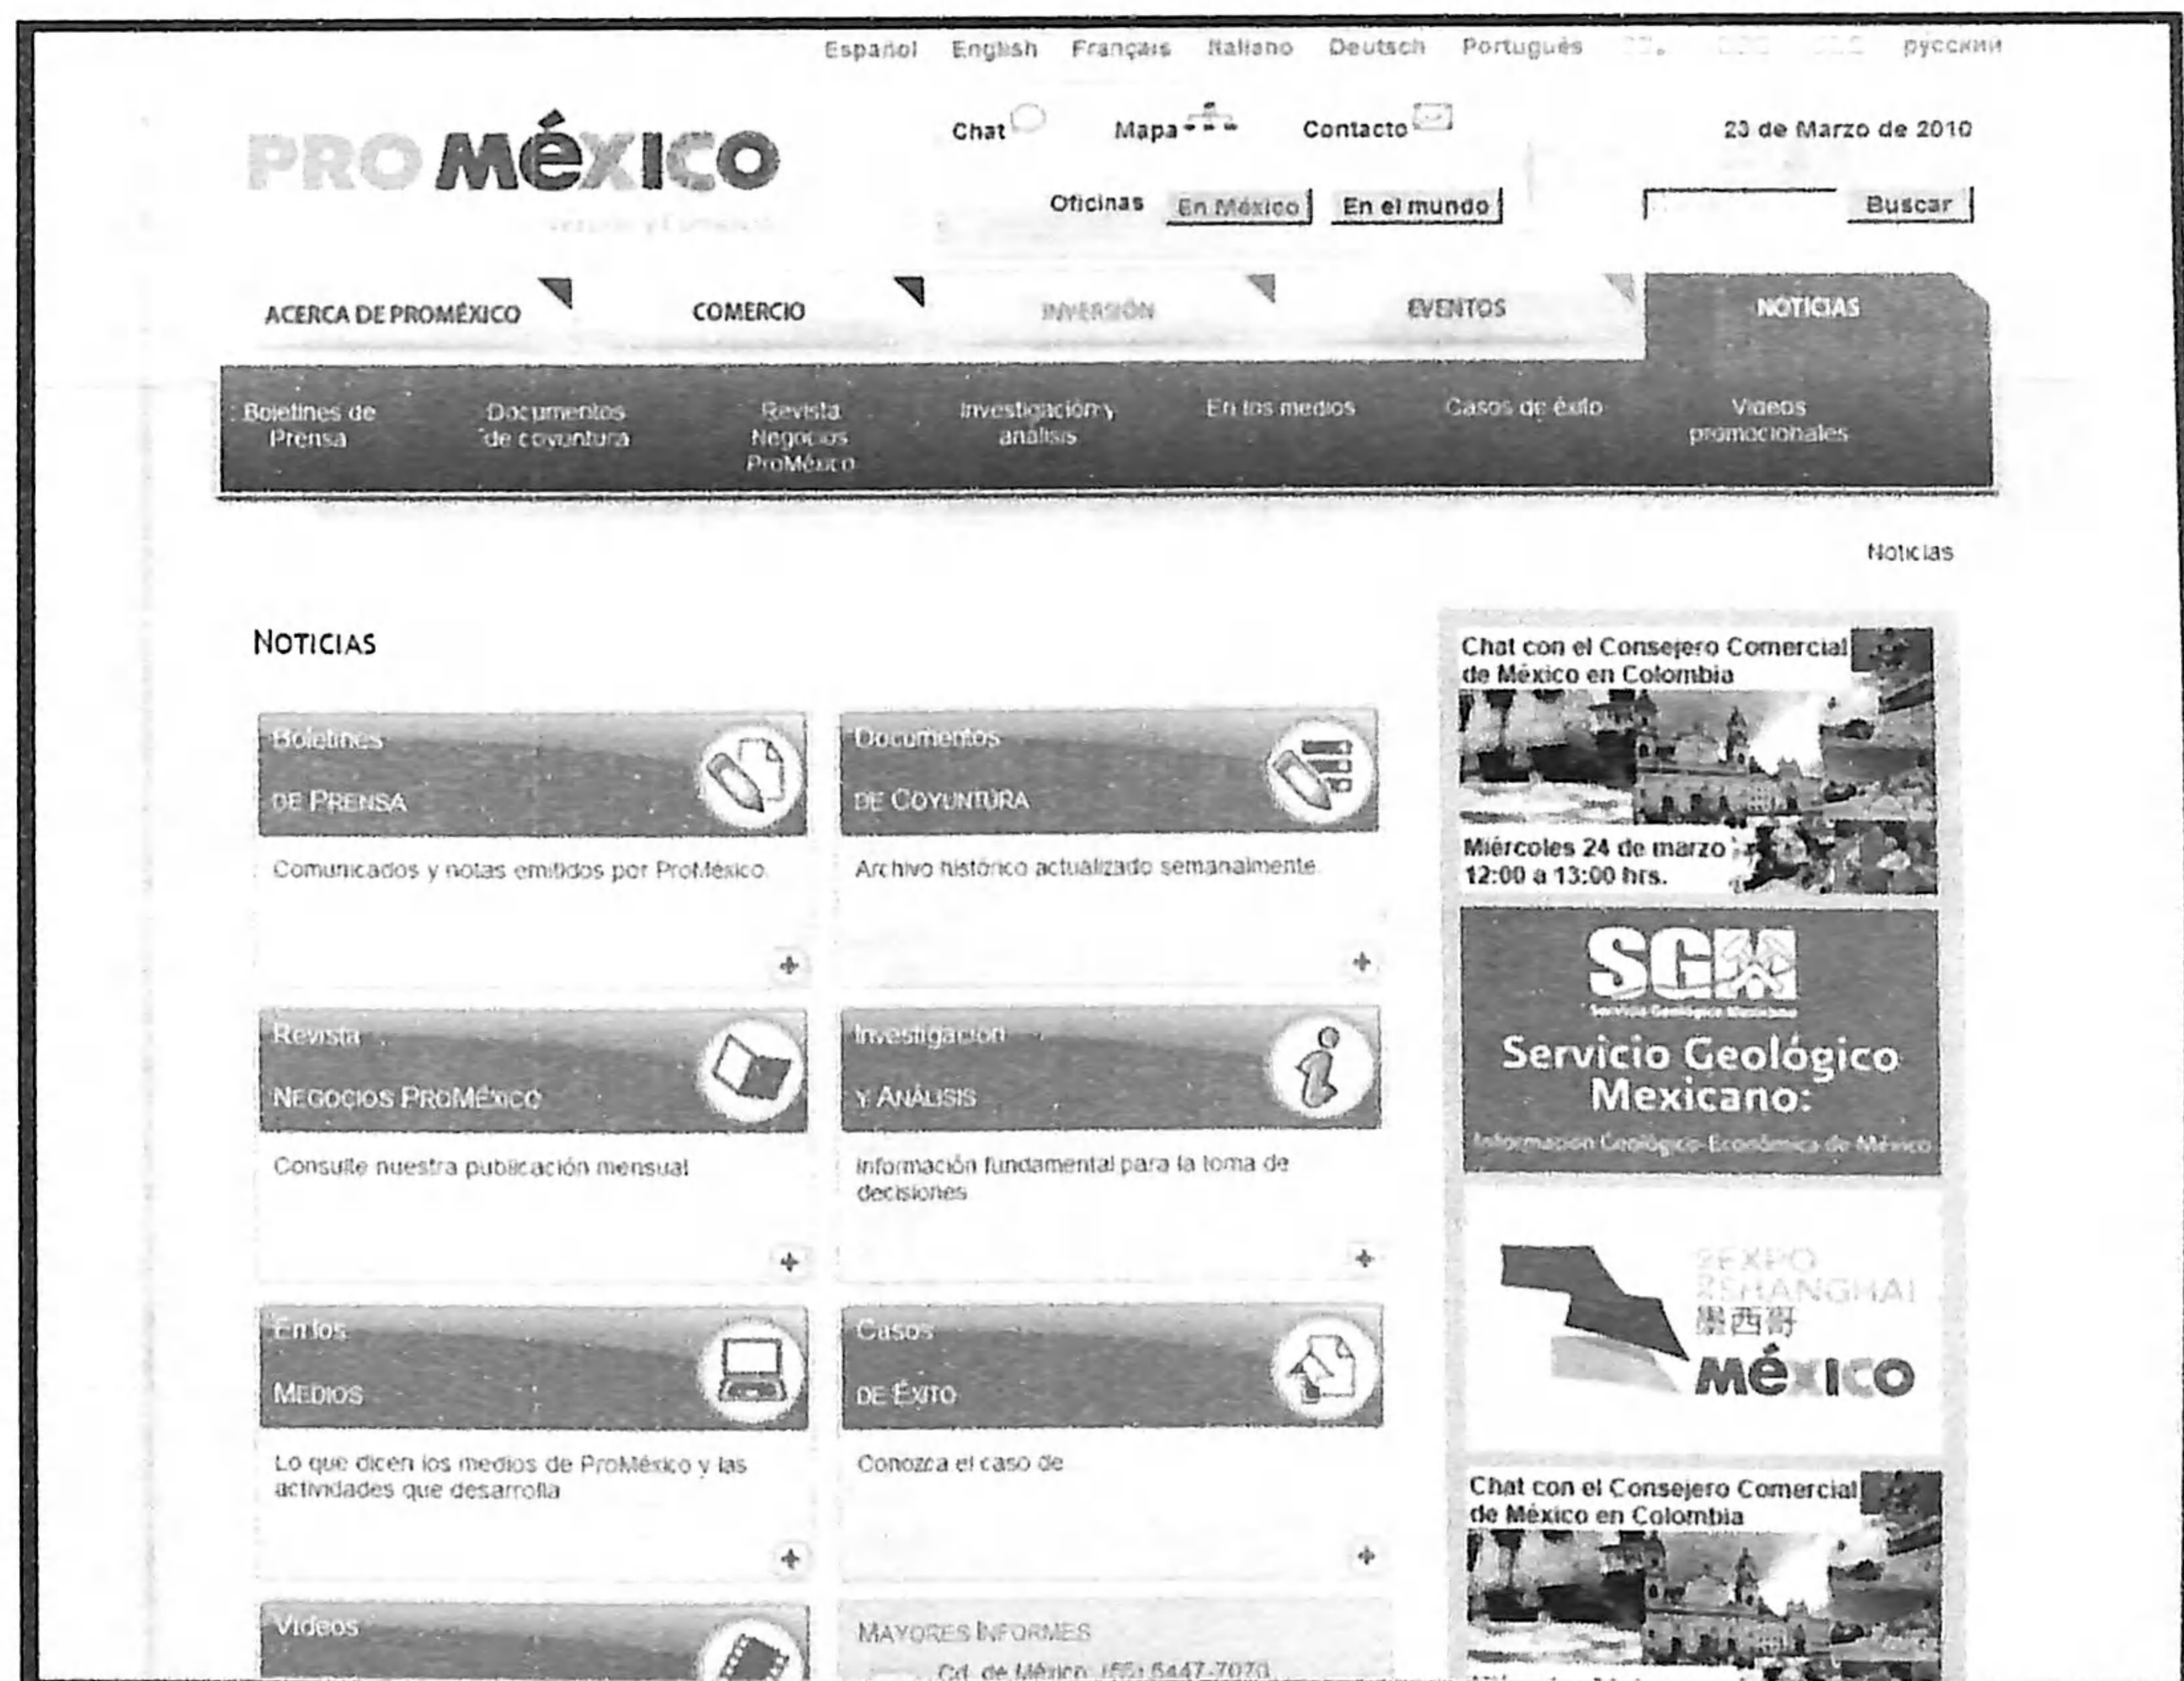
Español English Français Italiano Deutsch Português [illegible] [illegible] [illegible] русский

PROMÉXICO
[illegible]

Chat Mapa Contacto

23 de Marzo de 2010

Oficinas En México En el mundo

Buscar

ACERCA DE PROMÉXICO COMERCIO INVERSIÓN EVENTOS NOTICIAS

Boletines de Prensa
Documentos de coyuntura
Revista Negocios ProMéxico
Investigación y análisis
En los medios
Casos de éxito
Videos promocionales

Noticias

NOTICIAS

Boletines de Prensa
Comunicados y notas emitidos por ProMéxico
+

Documentos de Coyuntura
Archivo histórico actualizado semanalmente
+

Revista Negocios ProMéxico
Consulte nuestra publicación mensual
+

Investigación y Análisis
Información fundamental para la toma de decisiones
+

En los Medios
Lo que dicen los medios de ProMéxico y las actividades que desarrolla
+

Casos de Éxito
Conozca el caso de
+

Videos

Mayores Informes
Cd. de México: (55) 5447-7070

Chat con el Consejero Comercial de México en Colombia
Miércoles 24 de marzo
12:00 a 13:00 hrs.

SGM
Servicio Geológico Mexicano
Servicio Geológico Mexicano:
Información Geológico-Económica de México

EXPO
SHANGHAI
墨西哥
MÉXICO

Chat con el Consejero Comercial de México en Colombia
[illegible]